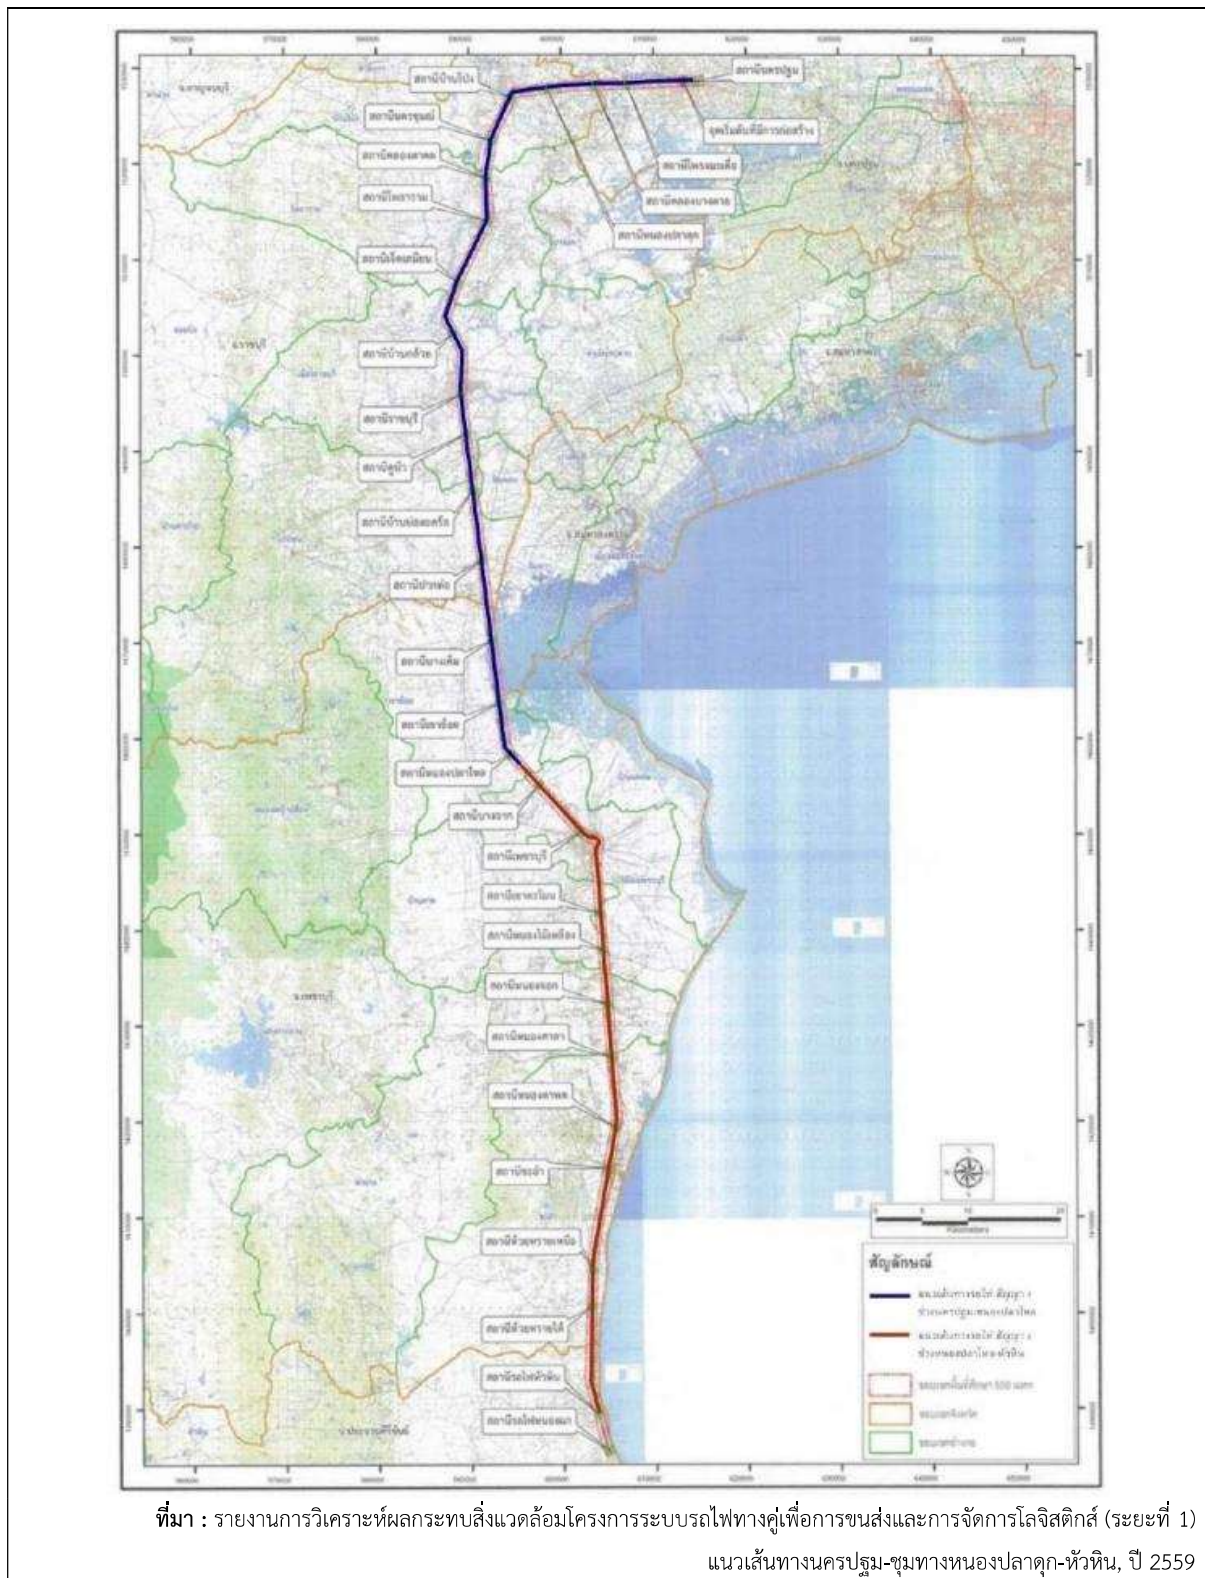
สถานีนครปฐม

สถานีบ้านโป่ง

จุดเริ่มต้นที่มีการก่อสร้าง

สถานีนครชุมน์

สถานีโพรงมะเดื่อ

สถานีคลองตาคต

สถานีคลองบางตาล

สถานีโพธาราม

สถานีหนองปลาดุก

สถานีเจ็ดเสมียน

สถานีบ้านกล้วย

สถานีราชบุรี

สถานีจุฬา

สถานีบ้านช่องแคร

สถานีปากท่อ

สถานีบางเค็ม

สถานีเขาย้อย

สถานีหนองปลาไหล

สถานีบางจาก

สถานีเพชรบุรี

สถานีชะอำ

สถานีหนองไม้เหลือง

สถานีหนองจอก

สถานีหนองศาลา

สถานีหนองคาง

สถานีชะอำ

สถานีห้วยทรายเหนือ

สถานีห้วยทรายใต้

สถานีรถไฟหัวหิน

สถานีรถไฟหนองแก

สัญลักษณ์

ที่มา : รายงานการวิเคราะห์ผลกระทบสิ่งแวดล้อมโครงการระบบรถไฟทางคู่เพื่อการขนส่งและการจัดการโลจิสติกส์ (ระยะที่ 1) แนวเส้นทางนครปฐม-ชุมทางหนองปลาดุก-หัวหิน, ปี 2559